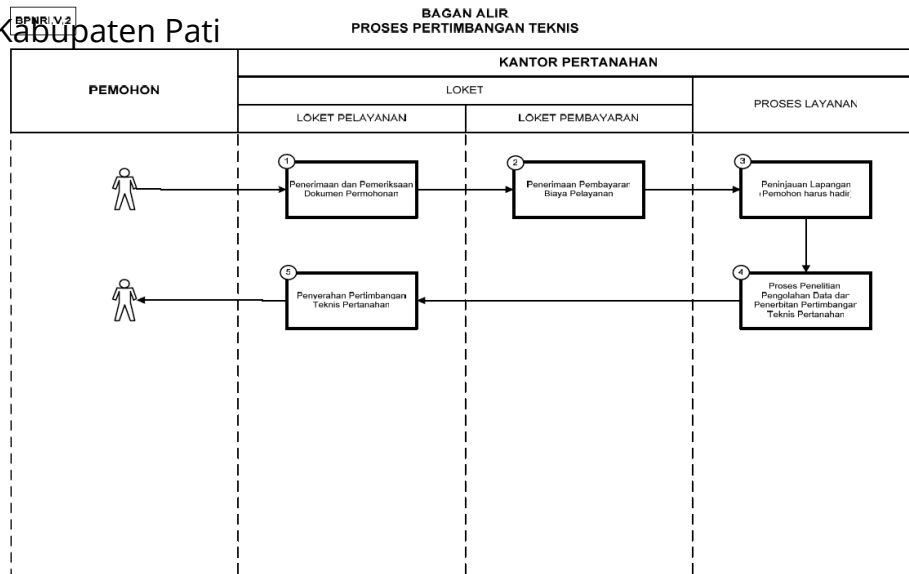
Kabupaten Pati

BPNRI.V.2

BAGAN ALIR
PROSES PERTIMBANGAN TEKNIS

| PEMOHON | KANTOR PERTANAHAN | | |
|---|---|---|---|
| | LOKET | | PROSES LAYANAN |
| | LOKET PELAYANAN | LOKET PEMBAYARAN | |

1 Penerimaan dan Pemeriksaan Dokumen Permohonan

2 Penerimaan Pembayaran Biaya Pelayanan

3 Peninjauan Lapangan (Pemohon harus hadir)

4 Proses Penelitian Pengolahan Data dan Penerbitan Pertimbangan Teknis Pertanahan

5 Penyerahan Pertimbangan Teknis Pertanahan